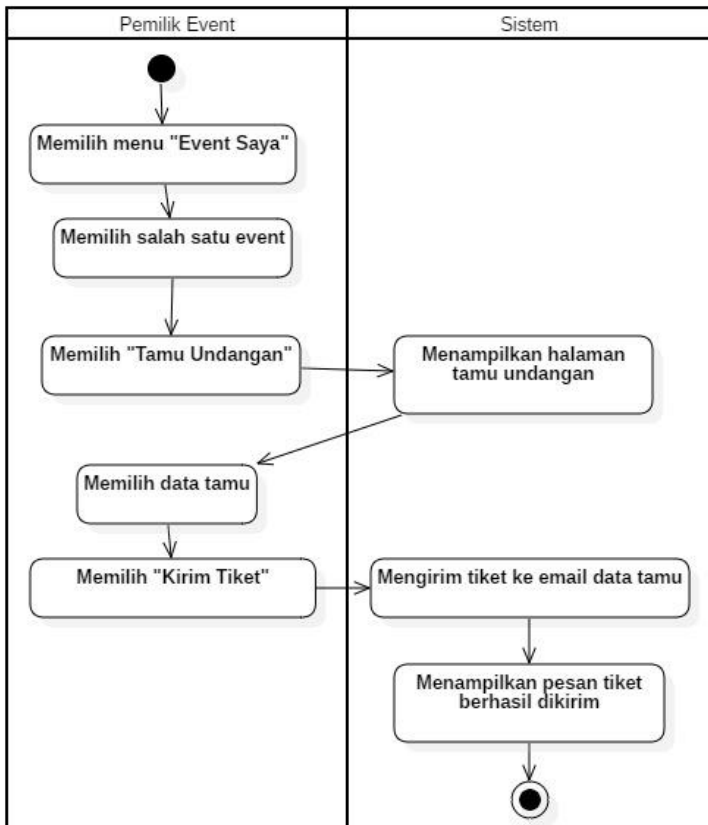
| Pemilik Event | Sistem |
|---|---|

Memilih menu "Event Saya"

Memilih salah satu event

Memilih "Tamu Undangan"

Menampilkan halaman tamu undangan

Memilih data tamu

Memilih "Kirim Tiket"

Mengirim tiket ke email data tamu

Menampilkan pesan tiket berhasil dikirim